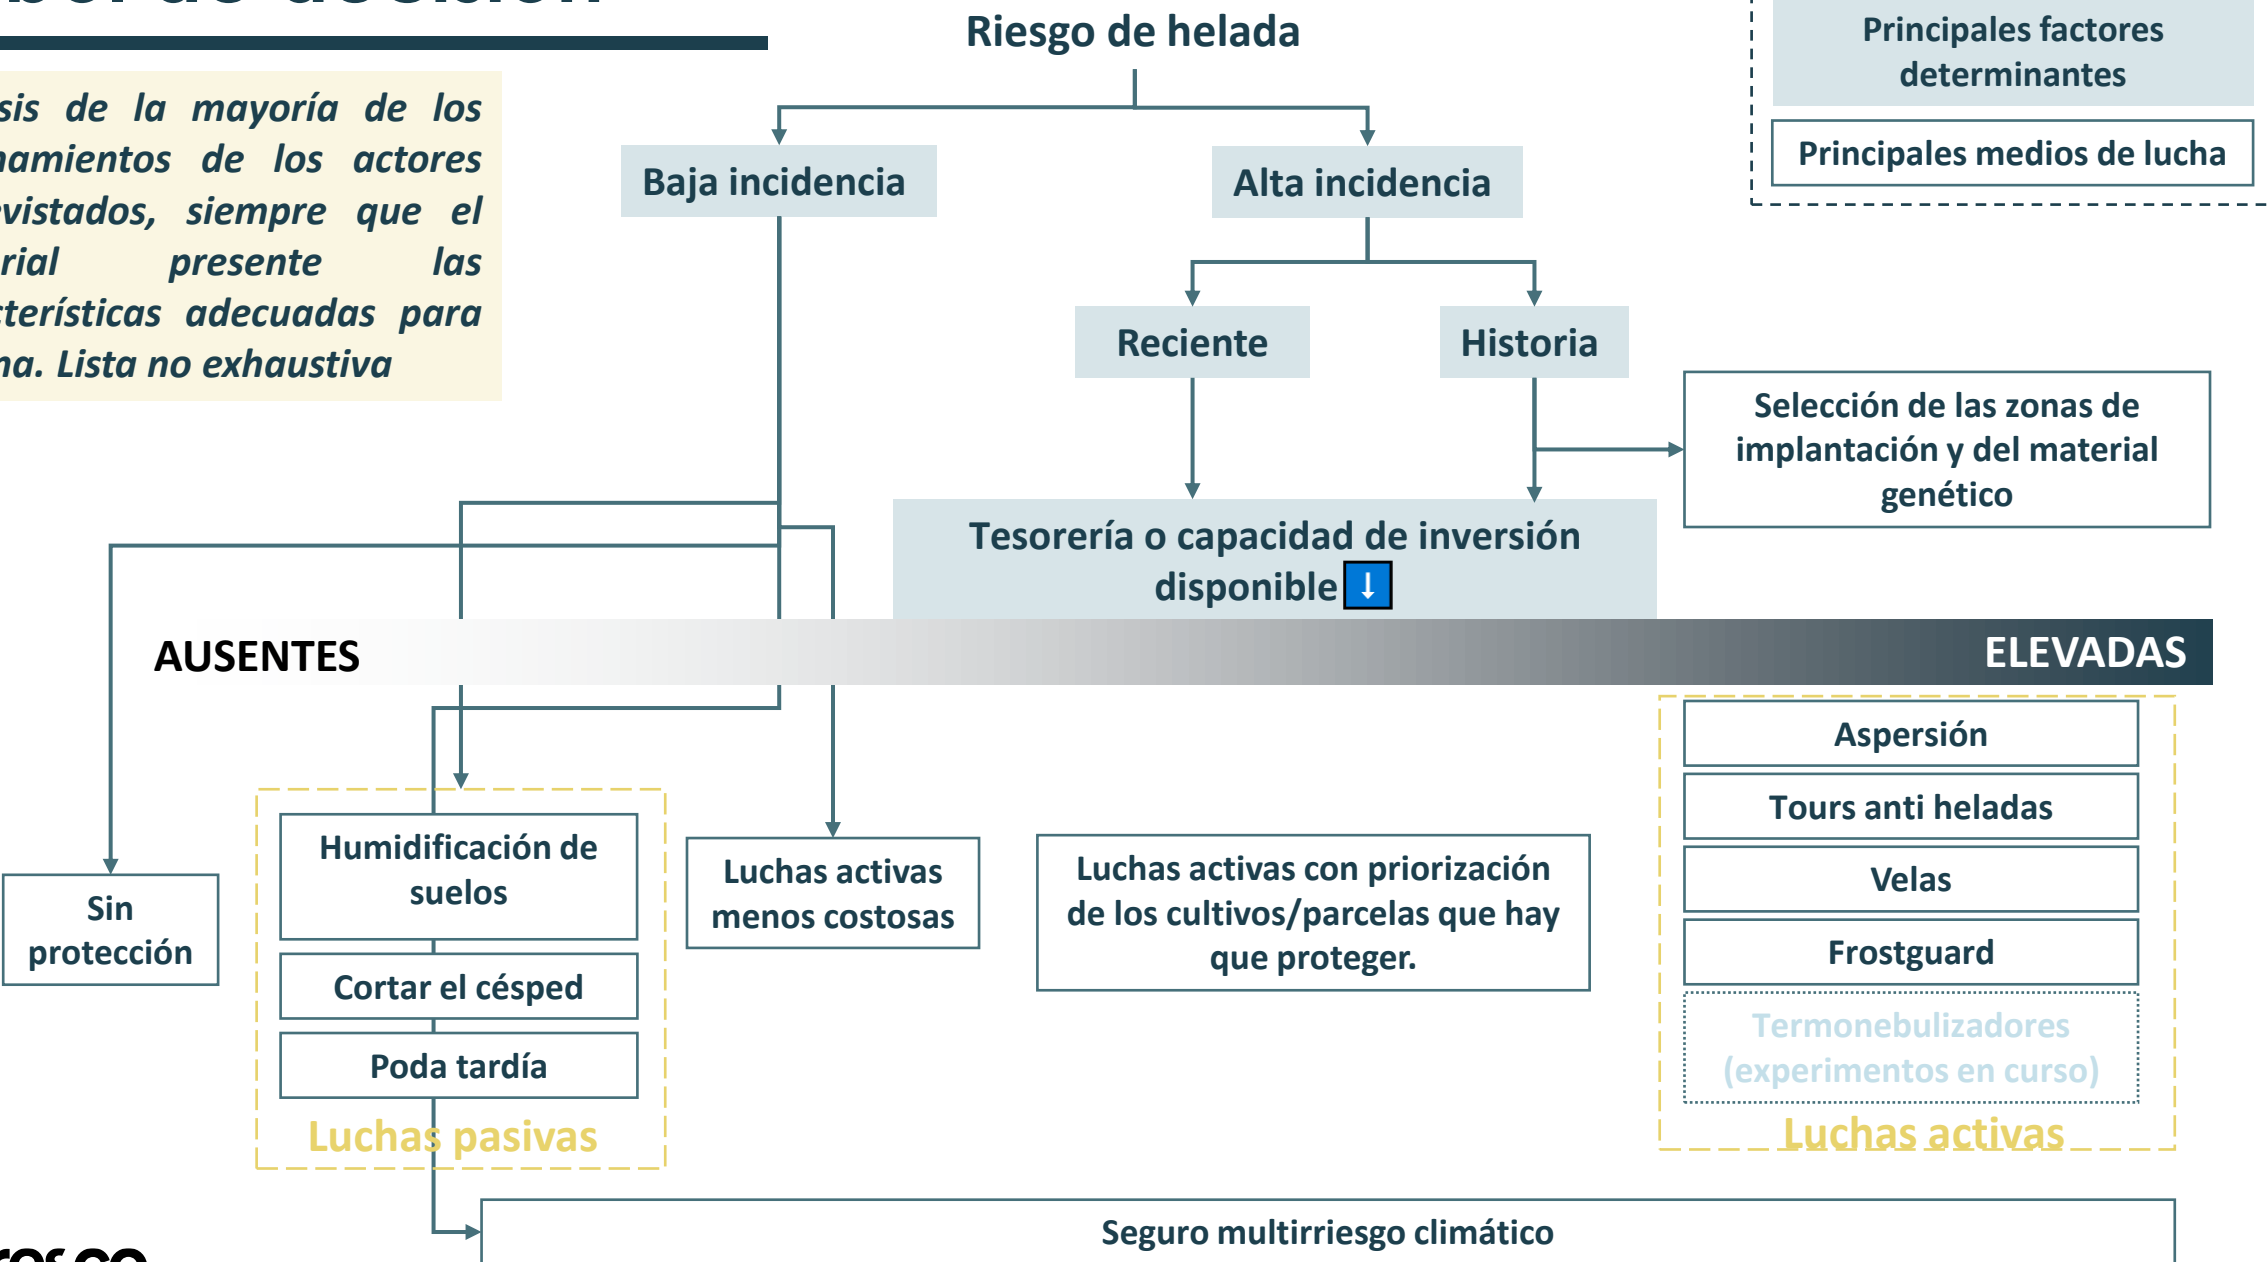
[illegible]

sis de la mayoría de los amientos de los actores vistados, siempre que el rial presente las terísticas adecuadas para na. Lista no exhaustiva

Riesgo de helada

Principales factores determinantes

Principales medios de lucha

Baja incidencia

Alta incidencia

Reciente

Historia

Selección de las zonas de implantación y del material genético

Tesorería o capacidad de inversión disponible ↓

AUSENTES

ELEVADAS

Aspersión

Tours anti heladas

Velas

Frostguard

Termonebulizadores (experimentos en curso)

Luchas activas

Sin protección

Humidificación de suelos

Cortar el césped

Poda tardía

Luchas pasivas

Luchas activas menos costosas

Luchas activas con priorización de los cultivos/parcelas que hay que proteger.

Seguro multirriesgo climático

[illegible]